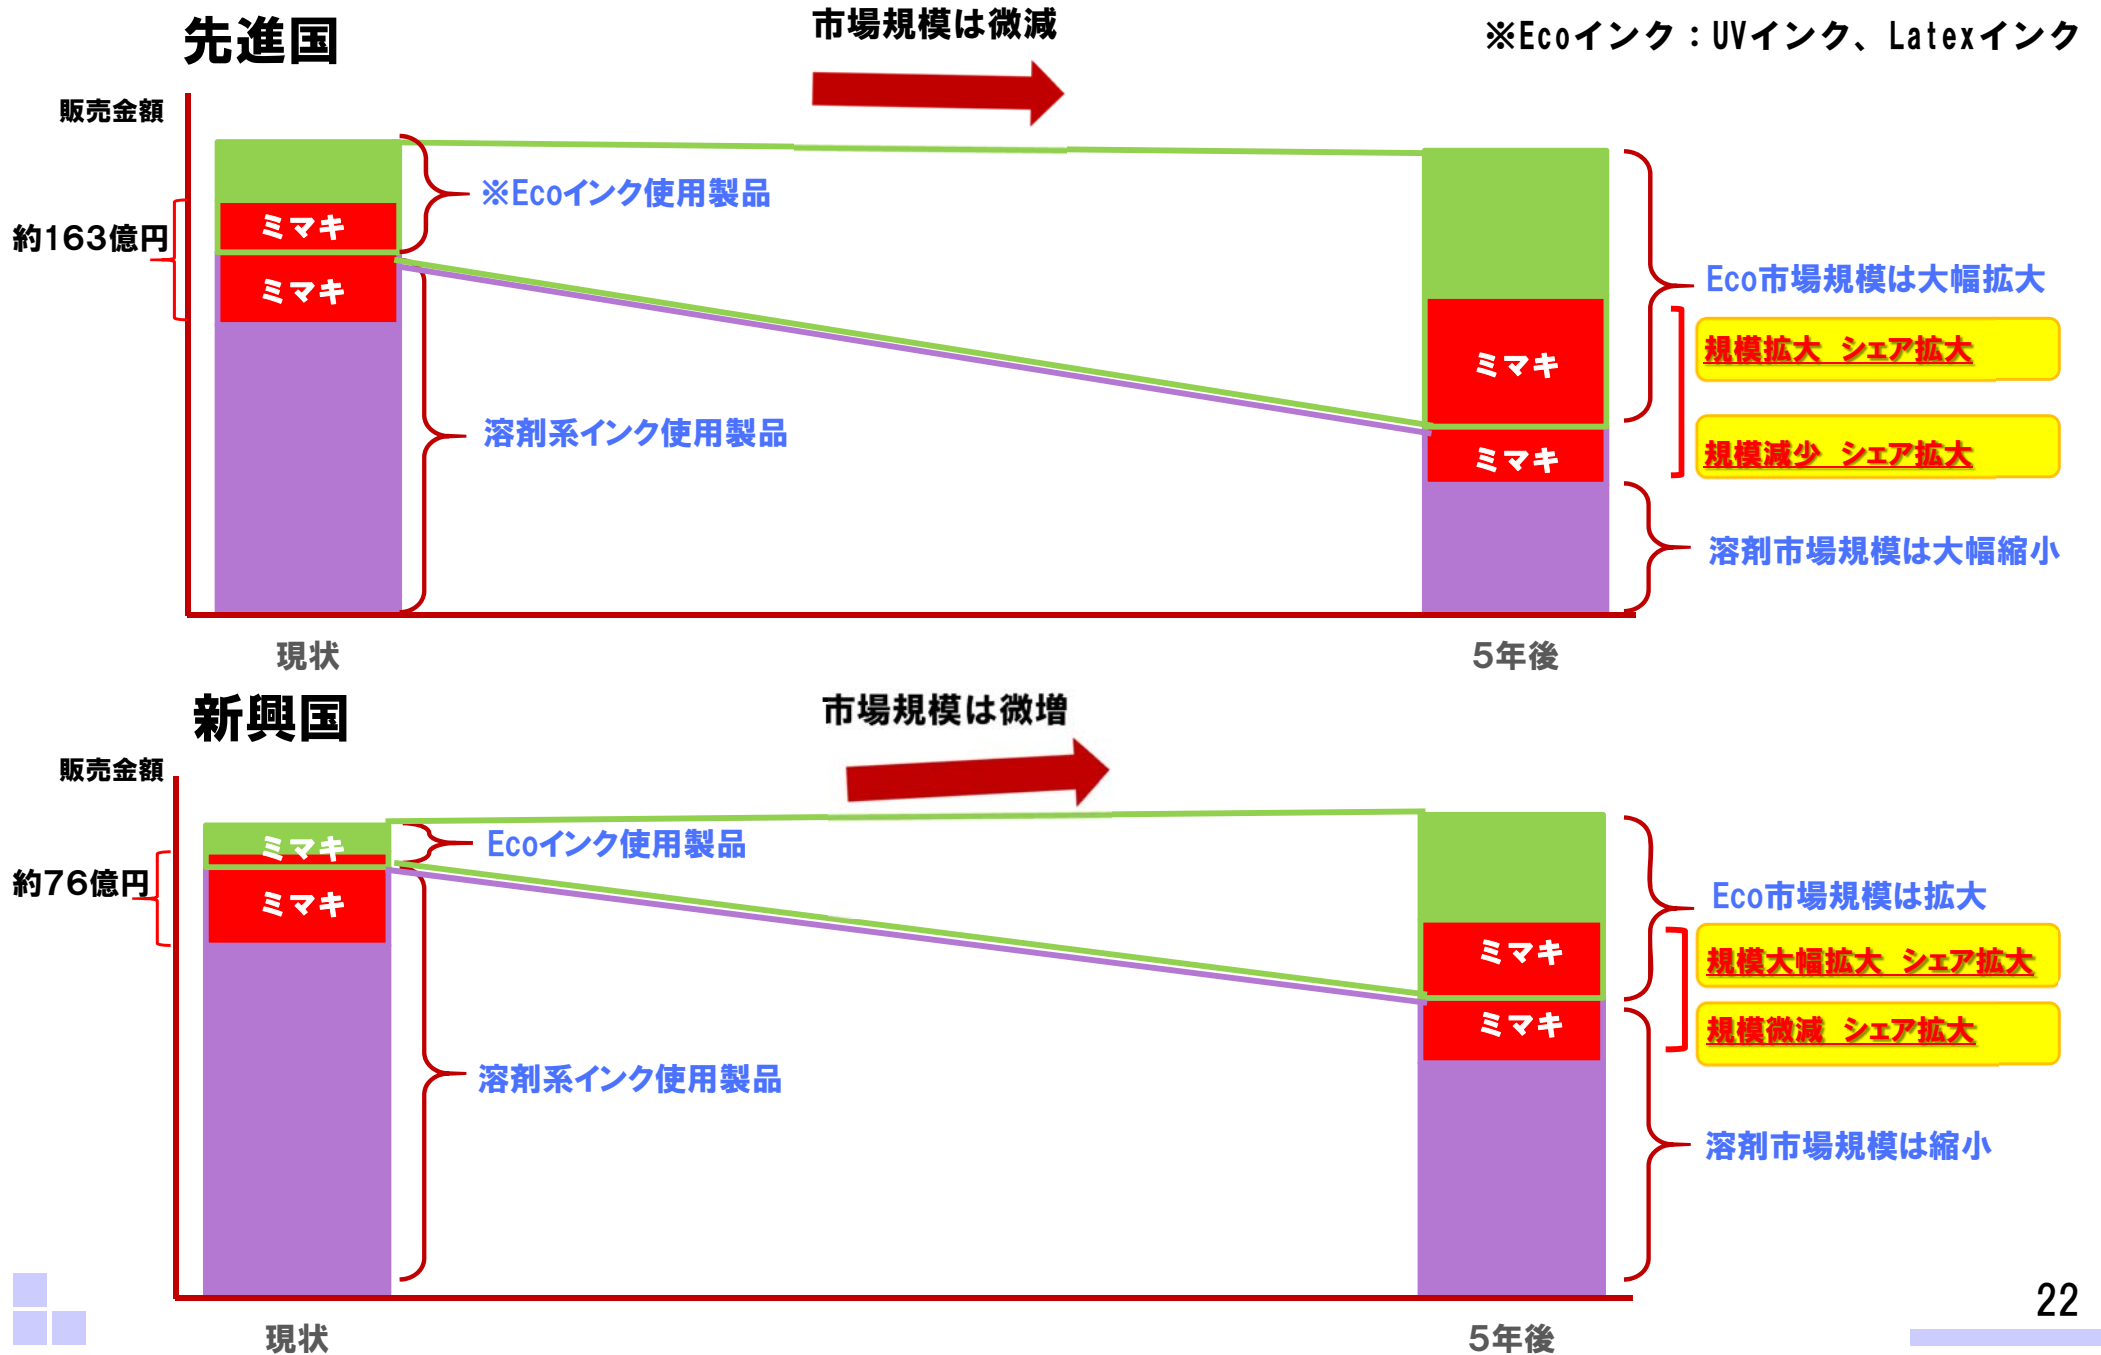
先進国

市場規模は微減

※Ecoインク：UVインク、Latexインク

販売金額

約163億円

ミマキ

ミマキ

※Ecoインク使用製品

溶剤系インク使用製品

ミマキ

ミマキ

Eco市場規模は大幅拡大

規模拡大　シェア拡大

規模減少　シェア拡大

溶剤市場規模は大幅縮小

現状

5年後

新興国

市場規模は微増

販売金額

約76億円

ミマキ

ミマキ

Ecoインク使用製品

溶剤系インク使用製品

ミマキ

ミマキ

Eco市場規模は拡大

規模大幅拡大　シェア拡大

規模微減　シェア拡大

溶剤市場規模は縮小

現状

5年後

22